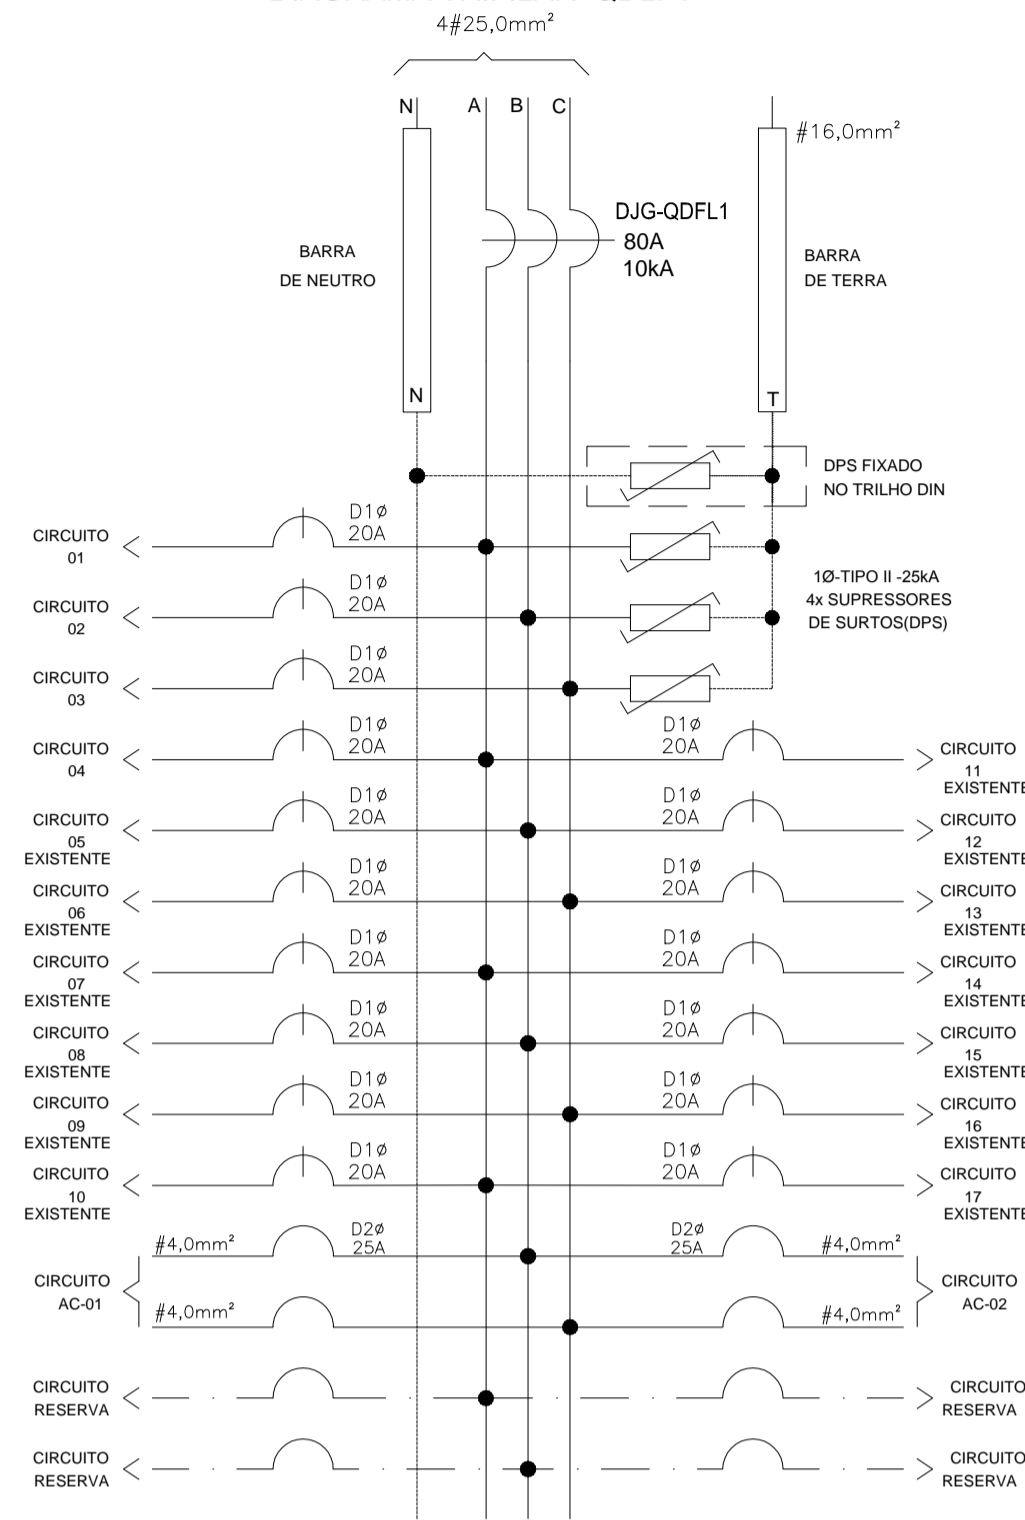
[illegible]

4#25,0mm²

N A B C

#16,0mm²

DJG-QDFL1
80A
10kA

BARRA
DE NEUTRO

BARRA
DE TERRA

N

T

DPS FIXADO
NO TRILHO DIN

1Ø-TIPO II -25kA
4x SUPRESSORES
DE SURTOS(DPS)

CIRCUITO 01 — D1ø 20A

CIRCUITO 02 — D1ø 20A

CIRCUITO 03 — D1ø 20A

CIRCUITO 04 — D1ø 20A

D1ø 20A — CIRCUITO 11 EXISTENTE

CIRCUITO 05 EXISTENTE — D1ø 20A

D1ø 20A — CIRCUITO 12 EXISTENTE

CIRCUITO 06 EXISTENTE — D1ø 20A

D1ø 20A — CIRCUITO 13 EXISTENTE

CIRCUITO 07 EXISTENTE — D1ø 20A

D1ø 20A — CIRCUITO 14 EXISTENTE

CIRCUITO 08 EXISTENTE — D1ø 20A

D1ø 20A — CIRCUITO 15 EXISTENTE

CIRCUITO 09 EXISTENTE — D1ø 20A

D1ø 20A — CIRCUITO 16 EXISTENTE

CIRCUITO 10 EXISTENTE — D1ø 20A

D1ø 20A — CIRCUITO 17 EXISTENTE

#4,0mm² D2ø 25A

D2ø 25A #4,0mm²

CIRCUITO AC-01

CIRCUITO AC-02

#4,0mm²

#4,0mm²

CIRCUITO RESERVA

CIRCUITO RESERVA

CIRCUITO RESERVA

CIRCUITO RESERVA